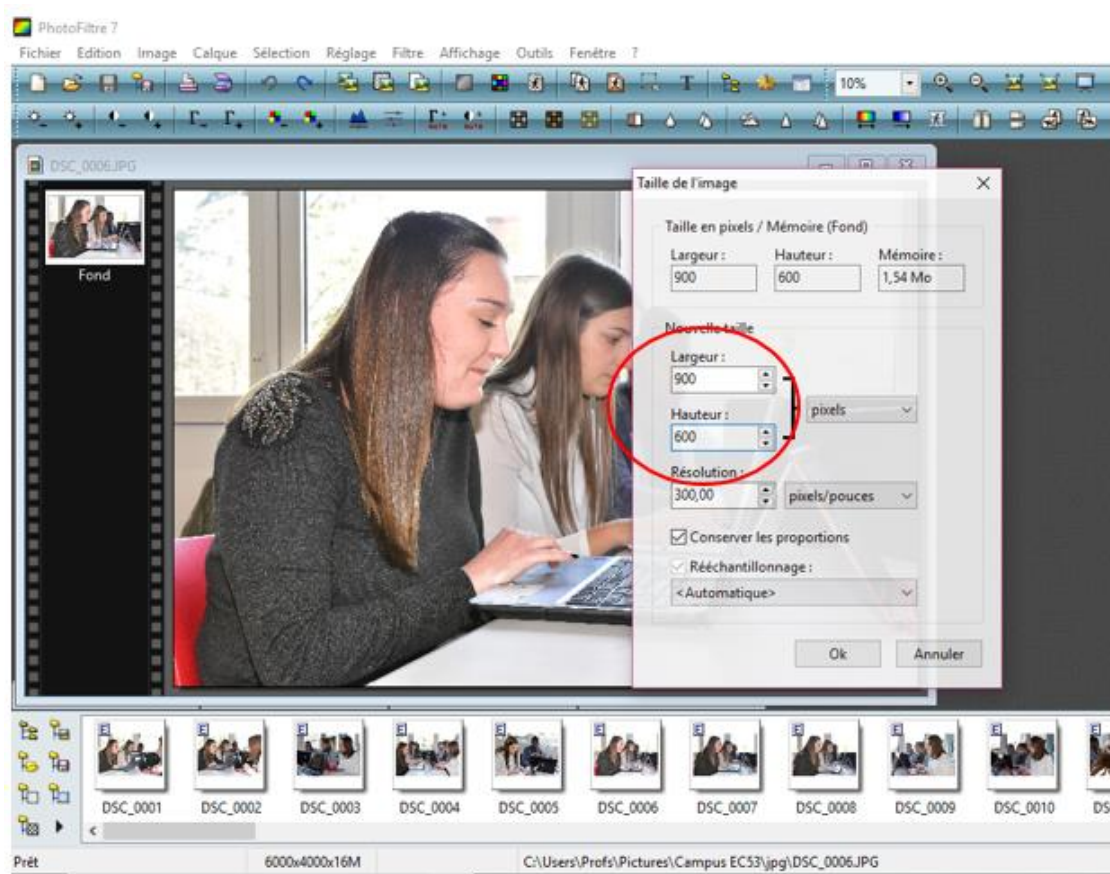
PhotoFiltre 7

Fichier Edition Image Calque Sélection Réglage Filtre Affichage Outils Fenêtre ?

10%

DSC_0006.JPG

Fond

Taille de l'image

Taille en pixels / Mémoire (Fond)

Largeur : 900

Hauteur : 600

Mémoire : 1,54 Mo

Nouvelle taille

Largeur : 900

Hauteur : 600

pixels

Résolution : 300,00

pixels/pouces

Conserver les proportions

Rééchantillonnage :

<Automatique>

Ok

Annuler

DSC_0001 DSC_0002 DSC_0003 DSC_0004 DSC_0005 DSC_0006 DSC_0007 DSC_0008 DSC_0009 DSC_0010 DS

Prêt

6000x4000x16M

C:\Users\Profs\Pictures\Campus EC53\jpg\DSC_0006.JPG